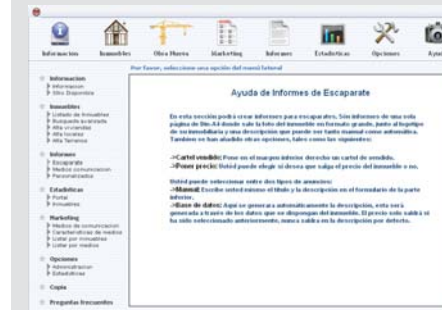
Información Inmuebles Obra Nueva Marketing Informes Estadísticas Opciones Ayu

Por favor, seleccione una opción del menú lateral

Informacion
Informacion
Obra Disponible

Inmuebles
Listado de Inmuebles
Búsqueda avanzada
Alta viviendas
Alta locales
Alta Terrenos

Informes
Escaparate
Medios comunicacion
Personalizados

Estadisticas
Portal
Inmuebles

Marketing
Medios de comunicacion
Caracteristicas de medios
Listar por inmuebles
Listar por medios

Opciones
Administracion
Estadisticas

Copia

Preguntas frecuentes

Ayuda de Informes de Escaparate

En esta sección podrá crear informes para escaparates. Son informes de una sola página de DIn-A4 donde sale la foto del inmueble en formato grande, junto al logotipo de su inmobiliaria y una descripción que puede ser tanto manual como automática. También se han añadido otras opciones, tales como las siguientes:

->Cartel vendido: Pone en el margen inferior derecho un cartel de vendido.
->Poner precio: Usted puede elegir si desea que salga el precio del inmueble o no.

Usted puede seleccionar entre dos tipos de anuncios:
->Manual: Escribe usted mismo el título y la descripción en el formulario de la parte inferior.
->Base de datos: Aquí se generara automáticamente la descripción, esta será generada a traves de los datos que se dispongan del inmueble. El precio solo saldrá si ha sido seleccionado anteriormente, nunca saldrá en la descripción por defecto.